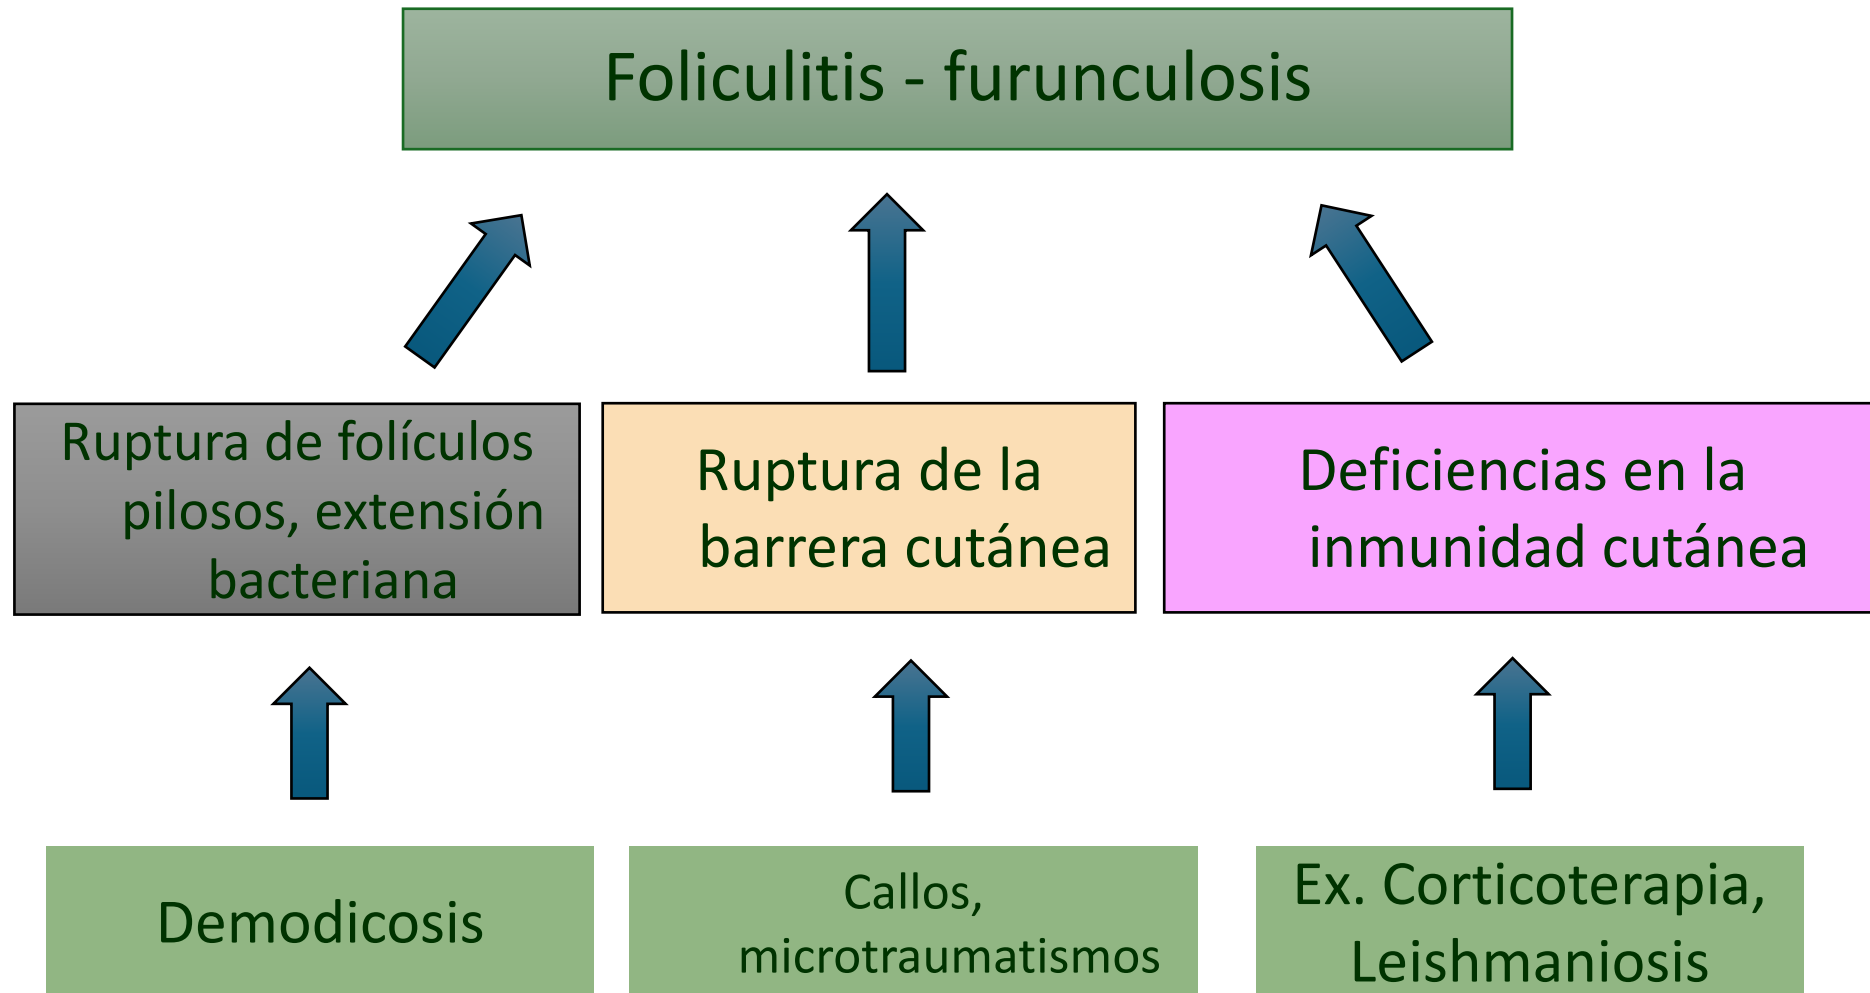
Foliculitis - furunculosis

Ruptura de folículos pilosos, extensión bacteriana

Ruptura de la barrera cutánea

Deficiencias en la inmunidad cutánea

Demodicosis

Callos, microtraumatismos

Ex. Corticoterapia, Leishmaniosis